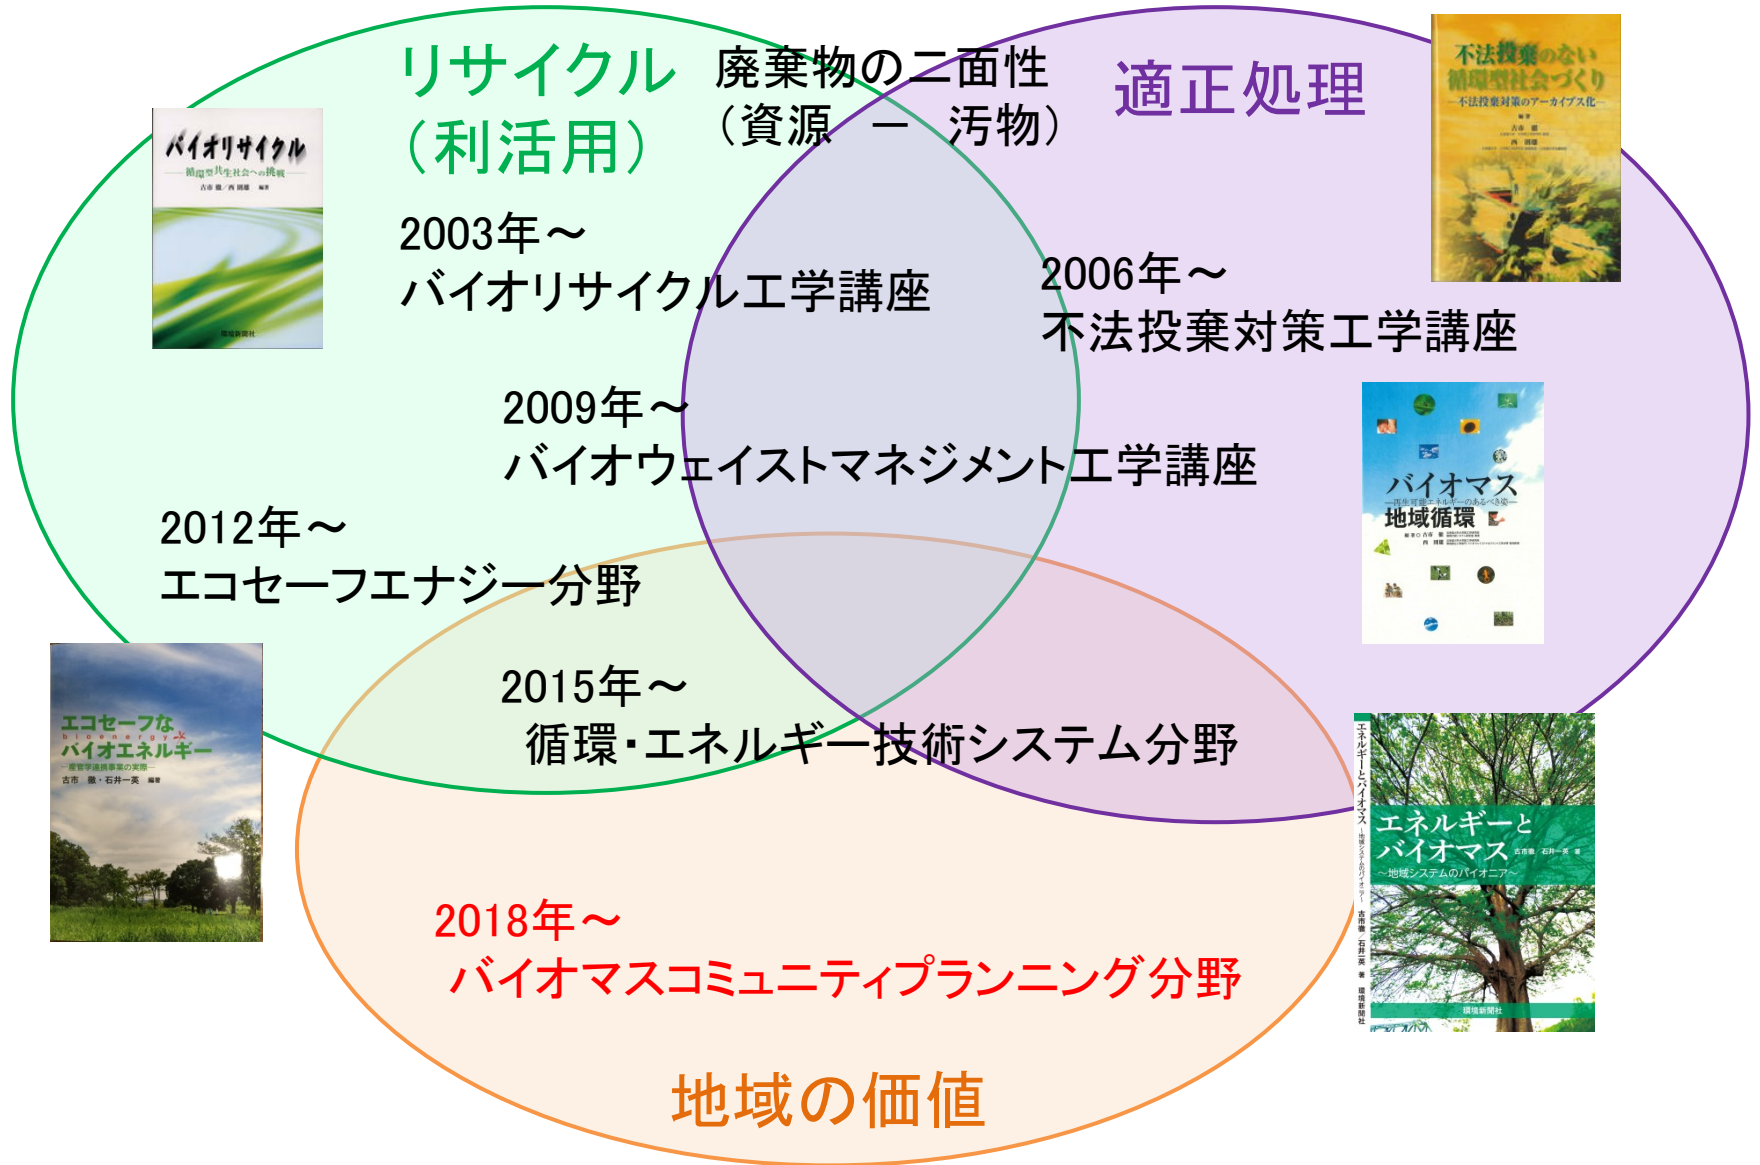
リサイクル
（利活用）

廃棄物の二面性
（資源　ー　汚物）

適正処理

バイオリサイクル
循環型共生社会への挑戦
古市 徹／西 則雄 編著

不法投棄のない
循環型社会づくり
不法投棄対策のアーカイブス化
古市 徹
西 則雄

2003年～
バイオリサイクル工学講座

2006年～
不法投棄対策工学講座

2009年～
バイオウェイストマネジメント工学講座

バイオマス
地域循環
再生可能エネルギーのあるべき姿

2012年～
エコセーフエナジー分野

エコセーフな
bioenergy
バイオエネルギー
産官学連携事業の実際
古市 徹・石井一英 編著

2015年～
循環・エネルギー技術システム分野

エネルギーと
バイオマス
古市徹・石井一英 著
～地域システムのパイオニア～
環境新聞社

2018年～
バイオマスコミュニティプランニング分野

地域の価値